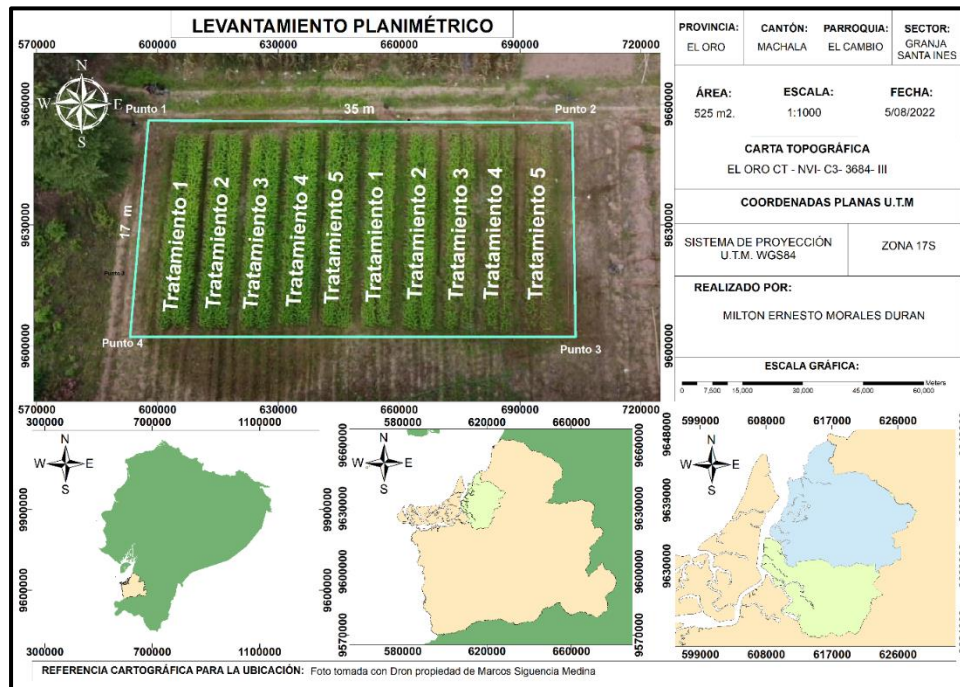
LEVANTAMIENTO PLANIMÉTRICO

570000 600000 630000 660000 690000 720000

9660000 9630000 9600000

N W E S

Punto 1

35 m

Punto 2

17 m

Punto 4

Punto 3

Tratamiento 1
Tratamiento 2
Tratamiento 3
Tratamiento 4
Tratamiento 5
Tratamiento 1
Tratamiento 2
Tratamiento 3
Tratamiento 4
Tratamiento 5

570000 600000 630000 660000 690000 720000

| PROVINCIA: | CANTÓN: | PARROQUIA: | SECTOR: |
|---|---|---|---|
| EL ORO | MACHALA | EL CAMBIO | GRANJA SANTA INES |

| ÁREA: | ESCALA: | FECHA: |
|---|---|---|
| 525 m2. | 1:1000 | 5/08/2022 |

CARTA TOPOGRÁFICA
EL ORO CT - NVI- C3- 3684- III

COORDENADAS PLANAS U.T.M

SISTEMA DE PROYECCIÓN U.T.M. WGS84

ZONA 17S

REALIZADO POR:
MILTON ERNESTO MORALES DURAN

ESCALA GRÁFICA:
0 7,500 15,000 30,000 45,000 60,000 Meters

300000 700000 1100000
N W E S
9900000
9600000
300000 700000 1100000

580000 620000 660000
N W E S
9660000 9630000 9600000 9570000
9660000 9630000 9600000 9570000
580000 620000 660000

599000 608000 617000 626000
9648000 9639000 9630000
N W E S
599000 608000 617000 626000

REFERENCIA CARTOGRÁFICA PARA LA UBICACIÓN: Foto tomada con Dron propiedad de Marcos Siguencia Medina